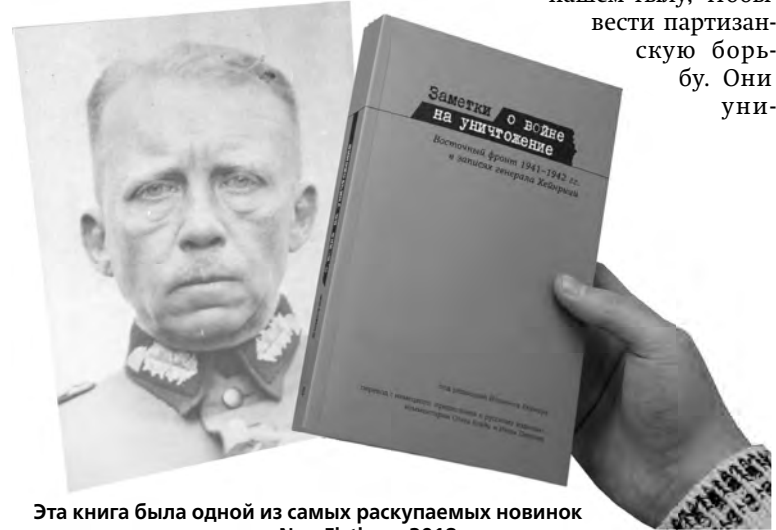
нашем тылу, чтобы вести партизанскую борьбу. Они уни-

Заметки о войне на уничтожение

Восточный фронт 1941–1942 гг. в записях генерала Хейнрици

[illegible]

Эта книга была одной из самых раскупаемых новинок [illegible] Non/fiction 2012